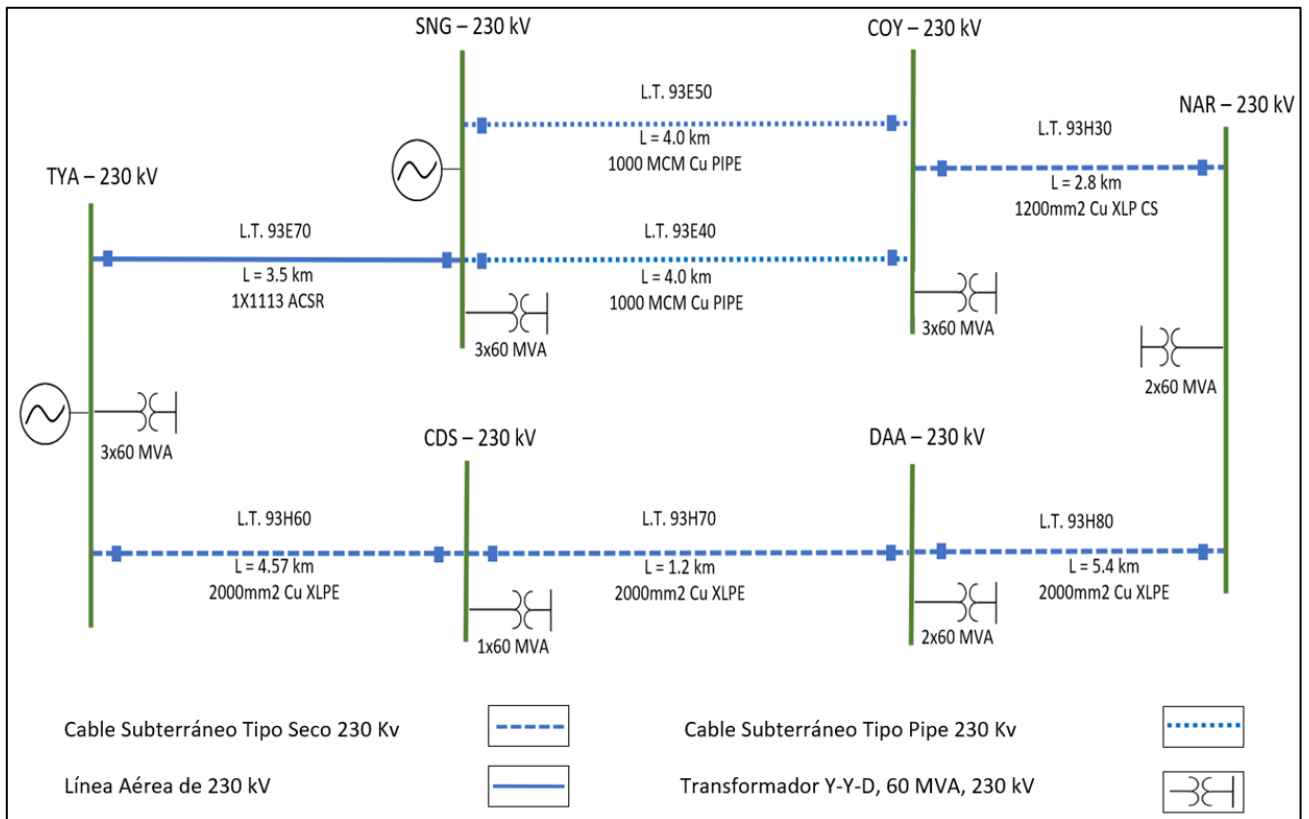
SNG – 230 kV

COY – 230 kV

NAR – 230 kV

TYA – 230 kV

L.T. 93E50
L = 4.0 km
1000 MCM Cu PIPE

L.T. 93H30
L = 2.8 km
1200mm2 Cu XLP CS

L.T. 93E70
L = 3.5 km
1X1113 ACSR

L.T. 93E40
L = 4.0 km
1000 MCM Cu PIPE

3x60 MVA

3x60 MVA

2x60 MVA

3x60 MVA

CDS – 230 kV

DAA – 230 kV

L.T. 93H60
L = 4.57 km
2000mm2 Cu XLPE

L.T. 93H70
L = 1.2 km
2000mm2 Cu XLPE

L.T. 93H80
L = 5.4 km
2000mm2 Cu XLPE

1x60 MVA

2x60 MVA

Cable Subterráneo Tipo Seco 230 Kv

Cable Subterráneo Tipo Pipe 230 Kv

Línea Aérea de 230 kV

Transformador Y-Y-D, 60 MVA, 230 kV